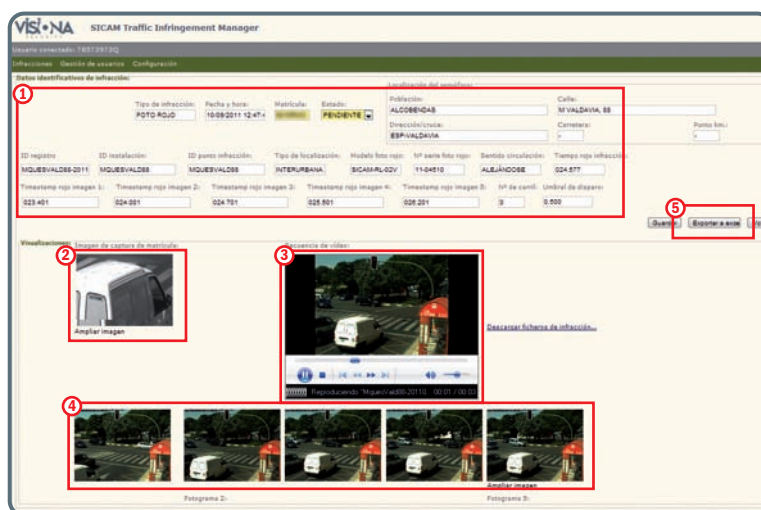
VISI•NA SICAM Traffic Infringement Manager

Usuario conectado: 78573973Q

Infracciones Gestión de usuarios Configuración

Datos identificativos de infracción:

①

Tipo de infracción: FOTO ROJO

Fecha y hora: 10/09/2011 12:47:

Matrícula: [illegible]

Estado: PENDIENTE

Localización del semáforo:

Población: ALCOBENDAS

Calle: M VALDAVIA, 88

Dirección/cruce: ESP.VALDAVIA

Carretera: -

Punto km.: -

ID registro: MQUESVALD88-2011

ID instalación: MQUESVALD88

ID punto infracción: MQUESVALD88

Tipo de localización: INTERURBANA

Modelo foto rojo: SICAM-RL-02V

Nº serie foto rojo: 11-04510

Sentido circulación: ALEJÁNDOSE

Tiempo rojo infracción: 024.577

Timestamp rojo imagen 1: 023.401

Timestamp rojo imagen 2: 024.001

Timestamp rojo imagen 3: 024.701

Timestamp rojo imagen 4: 025.501

Timestamp rojo imagen 5: 026.201

Nº de carril: 3

Umbral de disparo: 0.500

⑤

Guardar Exportar a excel

Visualizaciones: Imagen de captura de matrícula:

②

Ampliar imagen

Secuencia de vídeo:

③

Reproduciendo "MquesVald88-20110 00:01 / 00:03

Descargar fichero de infracción...

④

Ampliar imagen

Fotograma 2:

Fotograma 5: